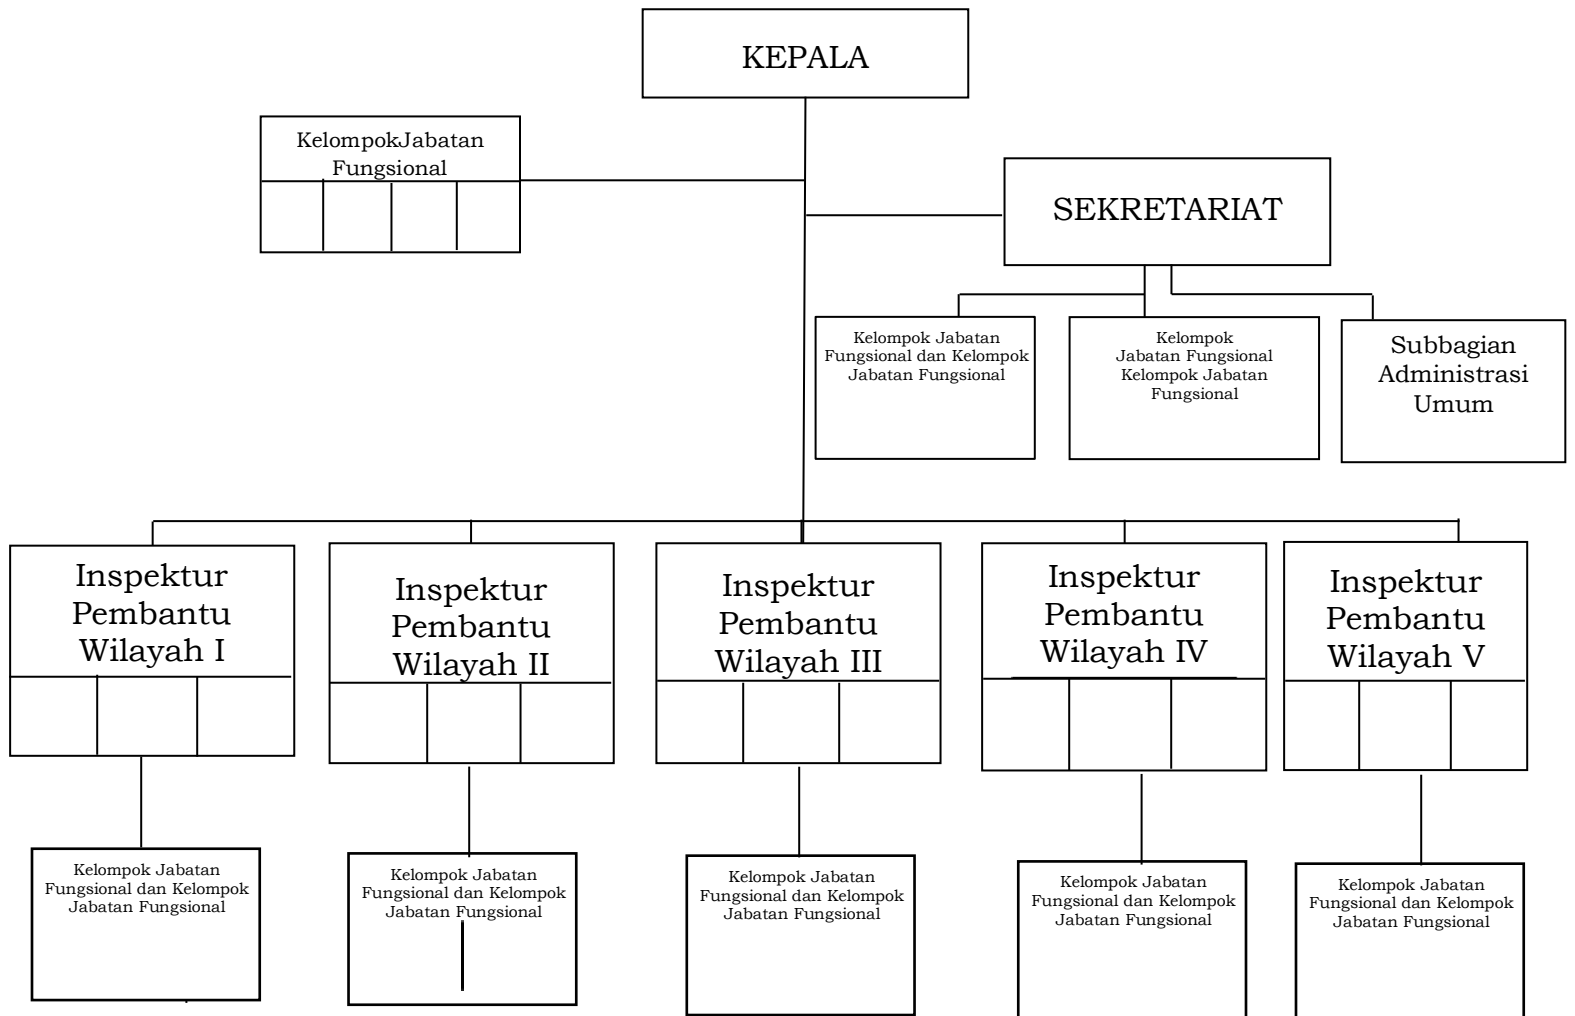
KEPALA

KelompokJabatan Fungsional

SEKRETARIAT

Kelompok Jabatan Fungsional dan Kelompok Jabatan Fungsional

Kelompok Jabatan Fungsional Kelompok Jabatan Fungsional

Subbagian Administrasi Umum

Inspektur Pembantu Wilayah I

Inspektur Pembantu Wilayah II

Inspektur Pembantu Wilayah III

Inspektur Pembantu Wilayah IV

Inspektur Pembantu Wilayah V

Kelompok Jabatan Fungsional dan Kelompok Jabatan Fungsional

Kelompok Jabatan Fungsional dan Kelompok Jabatan Fungsional

Kelompok Jabatan Fungsional dan Kelompok Jabatan Fungsional

Kelompok Jabatan Fungsional dan Kelompok Jabatan Fungsional

Kelompok Jabatan Fungsional dan Kelompok Jabatan Fungsional